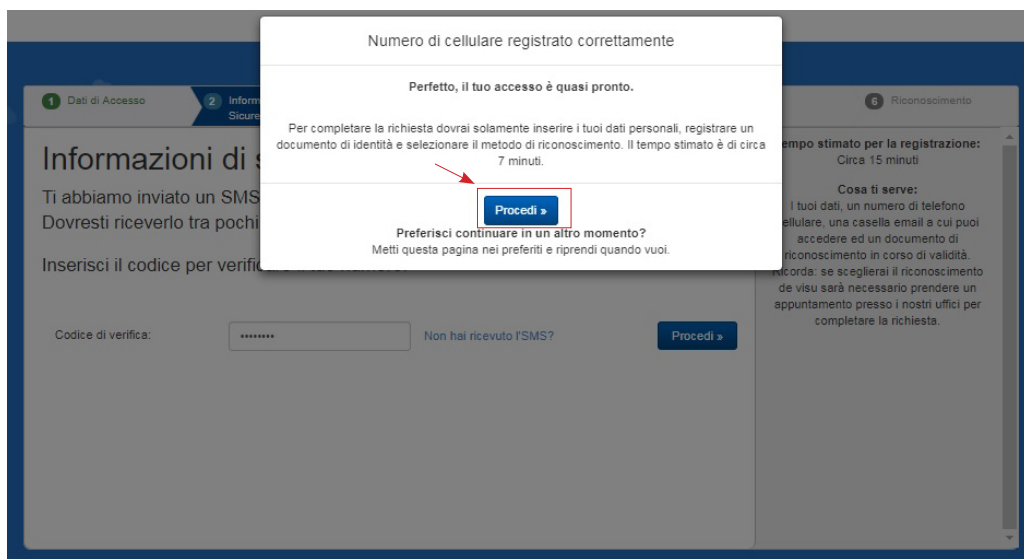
1 Dati di Accesso

2 Inform Sicure

6 Riconoscimento

Informazioni di s

Ti abbiamo inviato un SMS Dovresti riceverlo tra pochi

Inserisci il codice per verific

Codice di verifica:

••••••••

Non hai ricevuto l'SMS?

Procedi »

empo stimato per la registrazione: Circa 15 minuti

Cosa ti serve: I tuoi dati, un numero di telefono cellulare, una casella email a cui puoi accedere ed un documento di riconoscimento in corso di validità. Ricorda: se sceglierai il riconoscimento de visu sarà necessario prendere un appuntamento presso i nostri uffici per completare la richiesta.

Numero di cellulare registrato correttamente

Perfetto, il tuo accesso è quasi pronto.

Per completare la richiesta dovrai solamente inserire i tuoi dati personali, registrare un documento di identità e selezionare il metodo di riconoscimento. Il tempo stimato è di circa 7 minuti.

Procedi »

Preferisci continuare in un altro momento?
Metti questa pagina nei preferiti e riprendi quando vuoi.